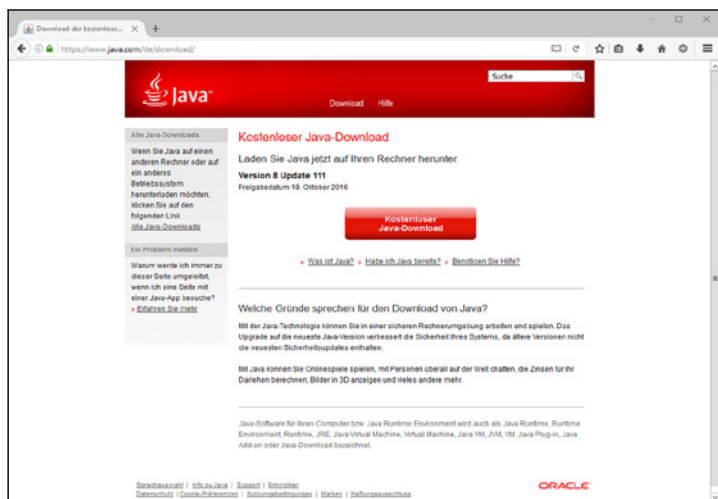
Download der kostenlose... ×  +

https://www.java.com/de/download/

Java

Suche

Download  Hilfe

Alle Java-Downloads

Wenn Sie Java auf einen anderen Rechner oder auf ein anderes Betriebssystem herunterladen möchten, klicken Sie auf den folgenden Link. Alle Java-Downloads

Ein Problem melden

Warum werde ich immer zu dieser Seite umgeleitet, wenn ich eine Seite mit einer Java-App besuche?
» Erfahren Sie mehr

Kostenloser Java-Download

Laden Sie Java jetzt auf Ihren Rechner herunter.

Version 8 Update 111
Freigabedatum 18. Oktober 2016

Kostenloser Java-Download

» Was ist Java? » Habe ich Java bereits? » Benötigen Sie Hilfe?

Welche Gründe sprechen für den Download von Java?

Mit der Java-Technologie können Sie in einer sicheren Rechnerumgebung arbeiten und spielen. Das Upgrade auf die neueste Java-Version verbessert die Sicherheit Ihres Systems, da ältere Versionen nicht die neuesten Sicherheitsupdates enthalten.

Mit Java können Sie Onlinespiele spielen, mit Personen überall auf der Welt chatten, die Zinsen für Ihr Darlehen berechnen, Bilder in 3D anzeigen und vieles andere mehr.

Java-Software für Ihren Computer bzw. Java Runtime Environment wird auch als Java Runtime, Runtime Environment, Runtime, JRE, Java Virtual Machine, Virtual Machine, Java VM, JVM, VM, Java Plug-in, Java Add-on oder Java-Download bezeichnet.

Sprachauswahl | Info zu Java | Support | Entwickler
Datenschutz | Cookie-Präferenzen | Nutzungsbedingungen | Marken | Haftungsausschluss

ORACLE